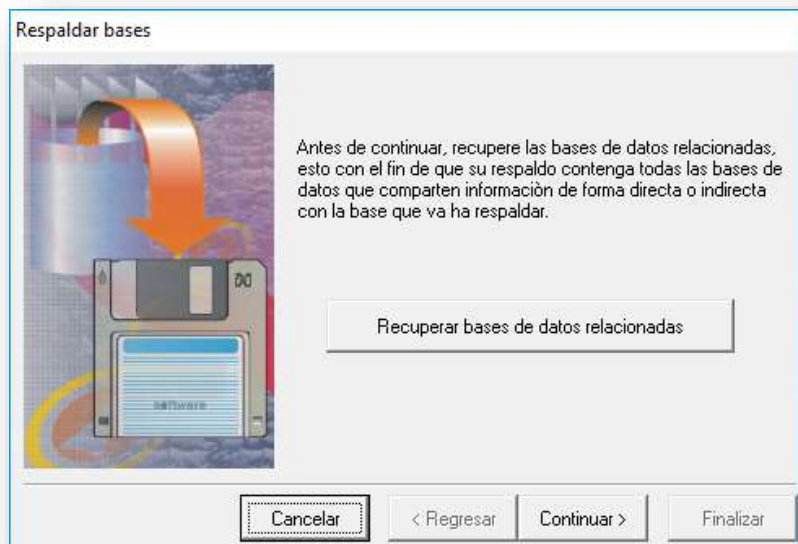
Respaldar bases

Antes de continuar, recupere las bases de datos relacionadas, esto con el fin de que su respaldo contenga todas las bases de datos que comparten informaciòn de forma directa o indirecta con la base que va ha respaldar.

Recuperar bases de datos relacionadas

software

Cancelar
< Regresar
Continuar >
Finalizar